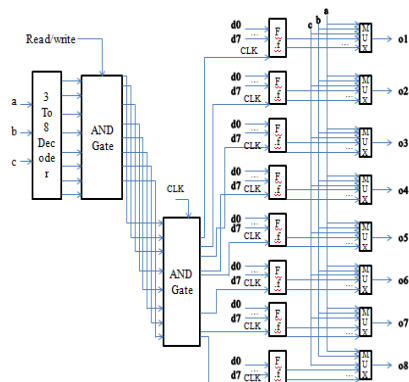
Read/write

a
b
c

3
To
8
Dec
ode
r

AND
Gate

CLK

AND
Gate

c b a

d0
d7
CLK
F
F
...
M
U
X
o1

d0
d7
CLK
F
F
...
M
U
X
o2

d0
d7
CLK
F
F
...
M
U
X
o3

d0
d7
CLK
F
F
...
M
U
X
o4

d0
d7
CLK
F
F
...
M
U
X
o5

d0
d7
CLK
F
F
...
M
U
X
o6

d0
d7
CLK
F
F
...
M
U
X
o7

d0
d7
CLK
F
F
...
M
U
X
o8